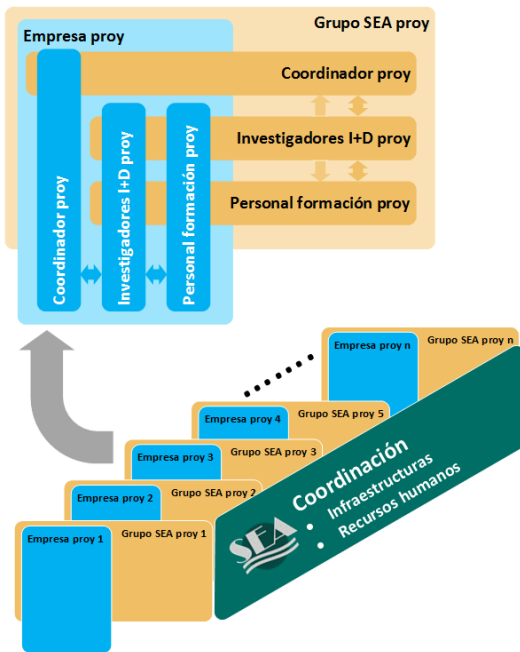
Grupo SEA proy

Empresa proy

Coordinador proy

Investigadores I+D proy

Personal formación proy

Coordinador proy

Investigadores I+D proy

Personal formación proy

Empresa proy n

Grupo SEA proy n

Empresa proy 4

Grupo SEA proy 5

Empresa proy 3

Grupo SEA proy 3

Empresa proy 2

Grupo SEA proy 2

Empresa proy 1

Grupo SEA proy 1

SEA

Coordinación

• Infraestructuras

• Recursos humanos